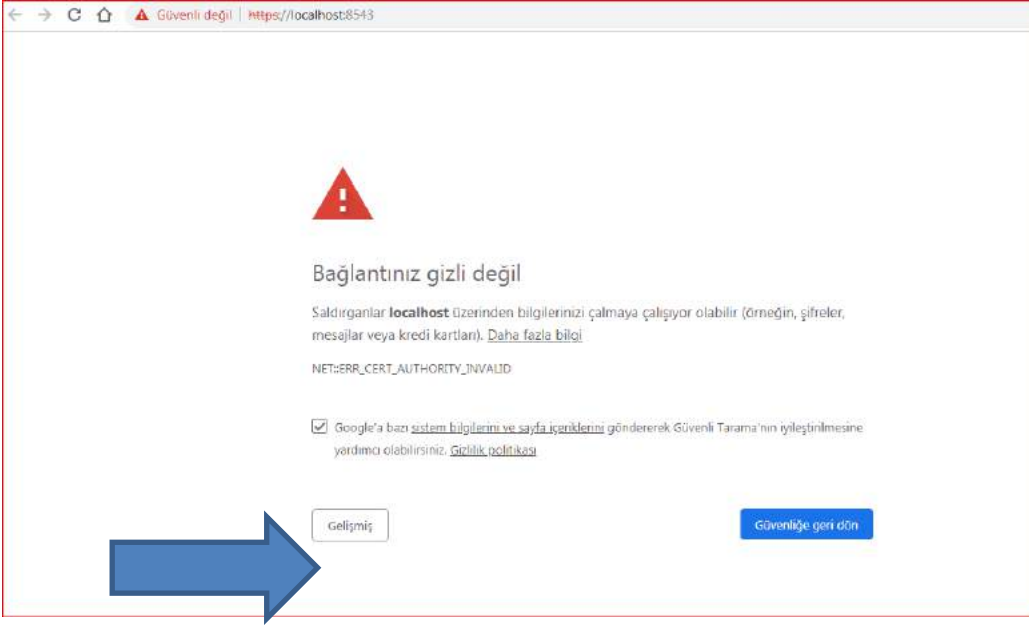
Güvenli değil | https://localhost:8543

Bağlantınız gizli değil

Saldırganlar **localhost** üzerinden bilgilerinizi çalmaya çalışıyor olabilir (örneğin, şifreler, mesajlar veya kredi kartları). Daha fazla bilgi

NET::ERR_CERT_AUTHORITY_INVALID

Google'a bazı sistem bilgilerini ve sayfa içeriklerini göndererek Güvenli Tarama'nın iyileştirilmesine yardımcı olabilirsiniz. Gizlilik politikası

Gelişmiş

Güvenliğe geri dön